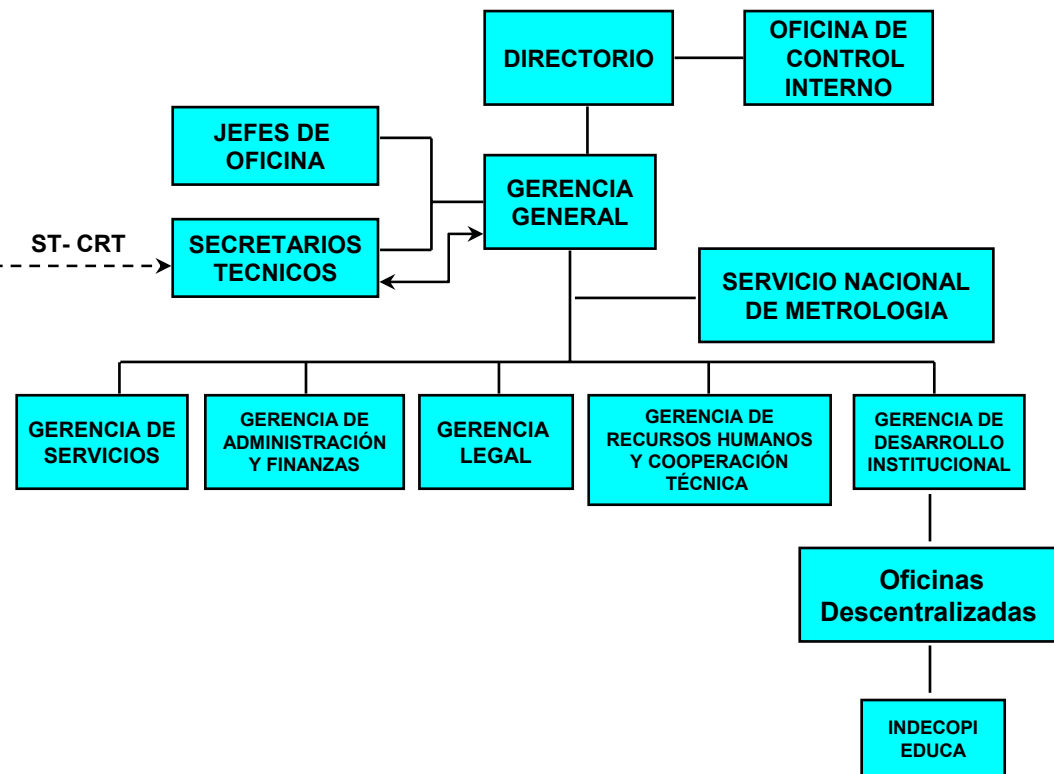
DIRECTORIO

OFICINA DE CONTROL INTERNO

JEFES DE OFICINA

GERENCIA GENERAL

ST- CRT

SECRETARIOS TECNICOS

SERVICIO NACIONAL DE METROLOGIA

GERENCIA DE SERVICIOS

GERENCIA DE ADMINISTRACIÓN Y FINANZAS

GERENCIA LEGAL

GERENCIA DE RECURSOS HUMANOS Y COOPERACIÓN TÉCNICA

GERENCIA DE DESARROLLO INSTITUCIONAL

Oficinas Descentralizadas

INDECOPI EDUCA